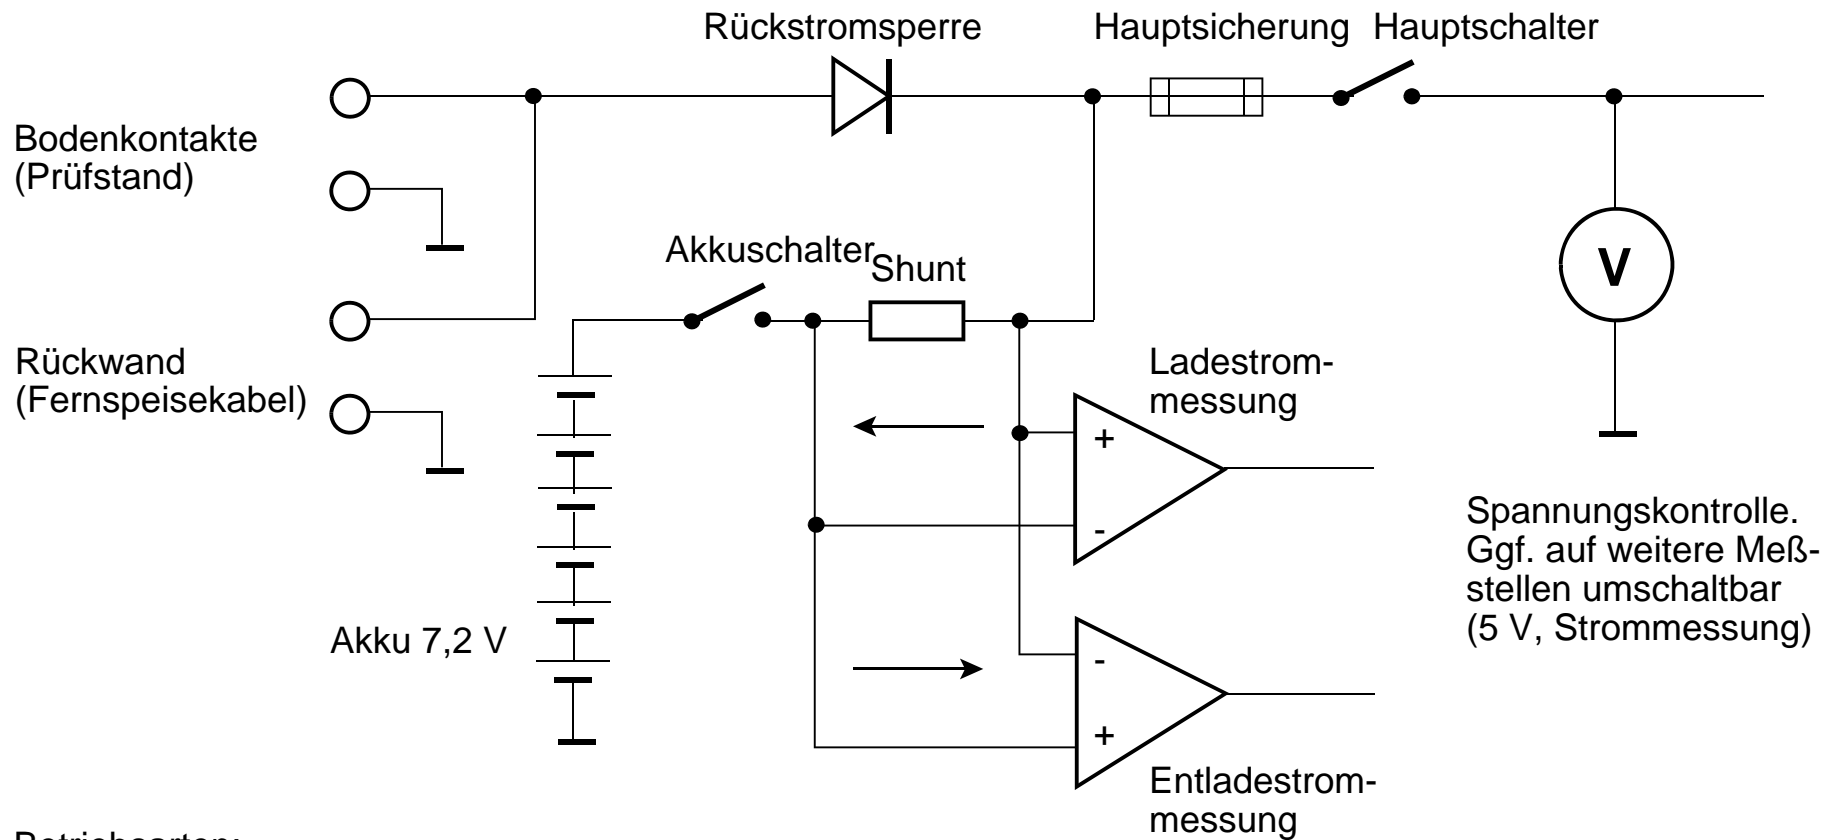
Rückstromsperre

Hauptsicherung

Hauptschalter

Bodenkontakte (Prüfstand)

Rückwand (Fernspeisekabel)

Akkuschalter

Shunt

V

Ladestrommessung

+

-

-

+

Entladestrommessung

Akku 7,2 V

Spannungskontrolle. Ggf. auf weitere Meßstellen umschaltbar (5 V, Strommessung)

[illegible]